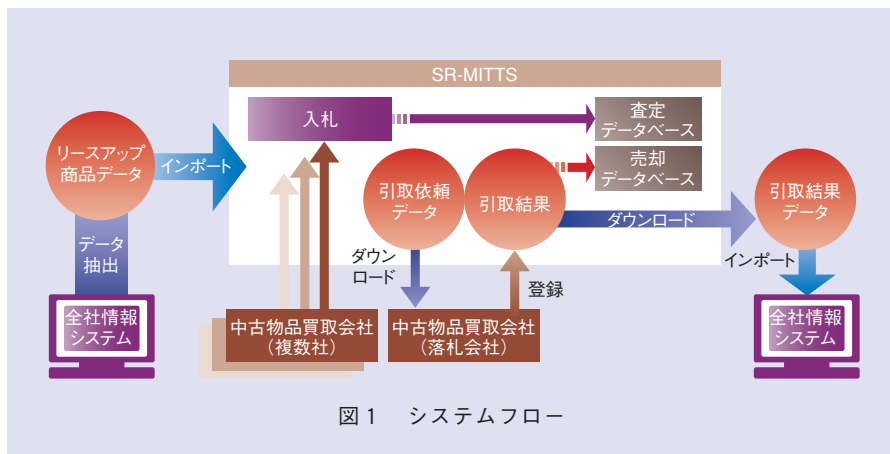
SR-MITTS

リースアップ商品データ

インポート

入札

査定データベース

売却データベース

引取依頼データ

引取結果

ダウンロード

引取結果データ

データ抽出

全社情報システム

ダウンロード

登録

インポート

中古物品買取会社（複数社）

中古物品買取会社（落札会社）

全社情報システム

図１　システムフロー